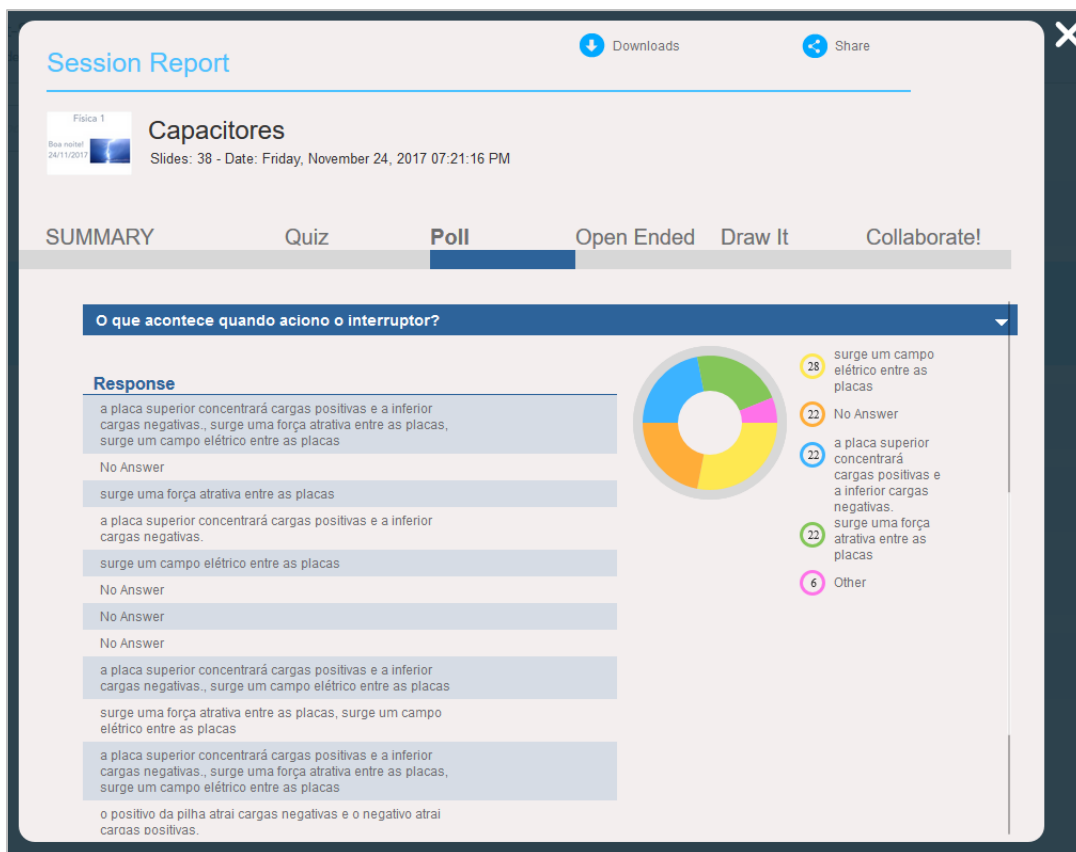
Session Report

Downloads

Share

Física 1
Boa noite!
24/11/2017

Capacitores

Slides: 38 - Date: Friday, November 24, 2017 07:21:16 PM

SUMMARY Quiz Poll Open Ended Draw It Collaborate!

O que acontece quando aciono o interruptor?

Response

a placa superior concentrará cargas positivas e a inferior cargas negativas., surge uma força atrativa entre as placas, surge um campo elétrico entre as placas

No Answer

surge uma força atrativa entre as placas

a placa superior concentrará cargas positivas e a inferior cargas negativas.

surge um campo elétrico entre as placas

No Answer

No Answer

No Answer

a placa superior concentrará cargas positivas e a inferior cargas negativas., surge um campo elétrico entre as placas

surge uma força atrativa entre as placas, surge um campo elétrico entre as placas

a placa superior concentrará cargas positivas e a inferior cargas negativas., surge uma força atrativa entre as placas, surge um campo elétrico entre as placas

o positivo da pilha atrai cargas negativas e o negativo atrai cargas positivas.

28 surge um campo elétrico entre as placas

22 No Answer

22 a placa superior concentrará cargas positivas e a inferior cargas negativas.

22 surge uma força atrativa entre as placas

6 Other